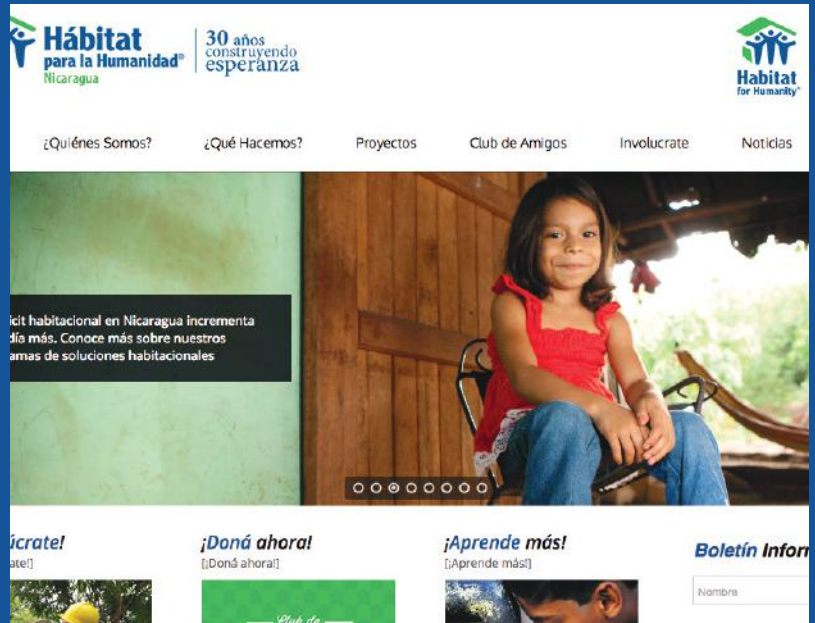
Hábitat para la Humanidad® Nicaragua

30 años construyendo esperanza

Habitat for Humanity®

¿Quiénes Somos? ¿Qué Hacemos? Proyectos Club de Amigos Involucrate Noticias

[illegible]icit habitacional en Nicaragua incrementa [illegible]día más. Conoce más sobre nuestros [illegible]amas de soluciones habitacionales

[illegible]úcrate!
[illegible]ate!]

¡Doná ahora!
[¡Doná ahora!]

¡Aprende más!
[¡Aprende más!]

Boletín Infor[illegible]

Nombre

Club de